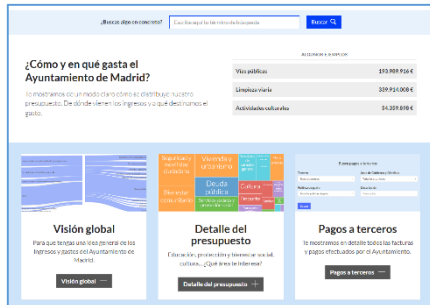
¿Buscas algo en concreto? Escribe aquí lo que necesites buscar Buscar

¿Cómo y en qué gasta el Ayuntamiento de Madrid?

Te mostramos de un modo claro cómo se distribuye nuestro presupuesto. De dónde vienen los ingresos y qué destinamos el gasto.

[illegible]

| | |
|---|---|
| Vías públicas | 193.909.916 € |
| Limpieza viaria | 309.914.000 € |
| Actividades culturales | 34.309.890 € |

Seguridad y movilidad urbana | Vivienda y urbanismo | Deuda pública | Bienestar comunitario | Cultura | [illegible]

Visión global

Para que tengas una idea general de los ingresos y gastos del Ayuntamiento de Madrid.

Visión global

Detalle del presupuesto

Educación, protección y bienestar social, cultura... ¿qué te interesa?

Detalle del presupuesto

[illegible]

Buscar

Pagos a terceros

Te mostramos en detalle todas las facturas y pagos efectuados por el Ayuntamiento.

Pagos a terceros